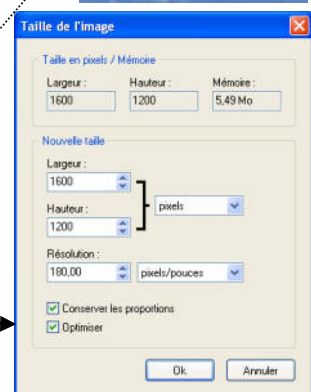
Taille de l'image

Taille en pixels / Mémoire

Largeur : 1600
Hauteur : 1200
Mémoire : 5,49 Mo

Nouvelle taille

Largeur : 1600
Hauteur : 1200
pixels

Résolution : 180,00
pixels/pouces

Conserver les proportions
Optimiser

Ok
Annuler